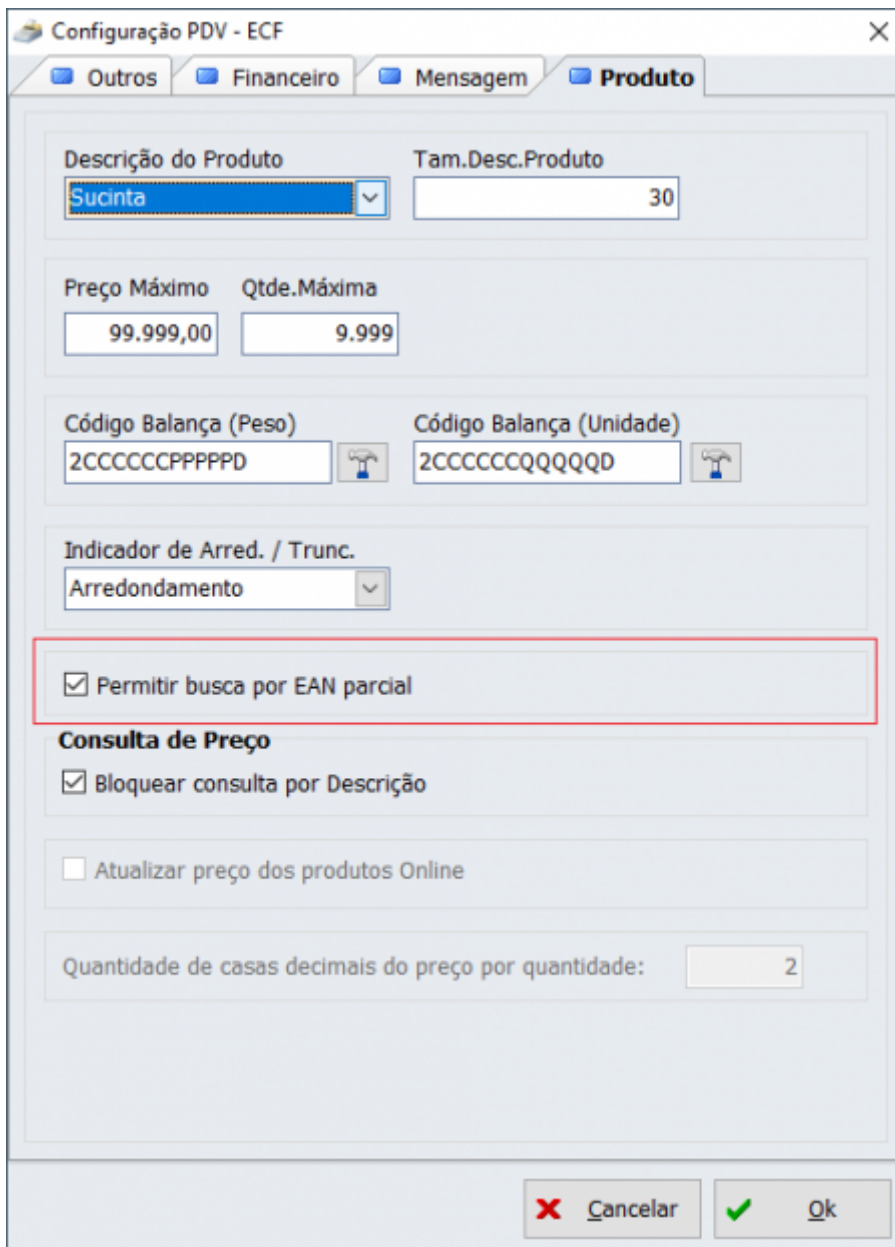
Configuração PDV - ECF

Outros
Financeiro
Mensagem
Produto

Descrição do Produto
Sucinta

Tam.Desc.Produto
30

Preço Máximo
99.999,00

Qtde.Máxima
9.999

Código Balança (Peso)
2CCCCCCPPPPPD

Código Balança (Unidade)
2CCCCCCQQQQQD

Indicador de Arred. / Trunc.
Arredondamento

☑ Permitir busca por EAN parcial

Consulta de Preço
☑ Bloquear consulta por Descrição

☐ Atualizar preço dos produtos Online

Quantidade de casas decimais do preço por quantidade: 2

Cancelar
Ok